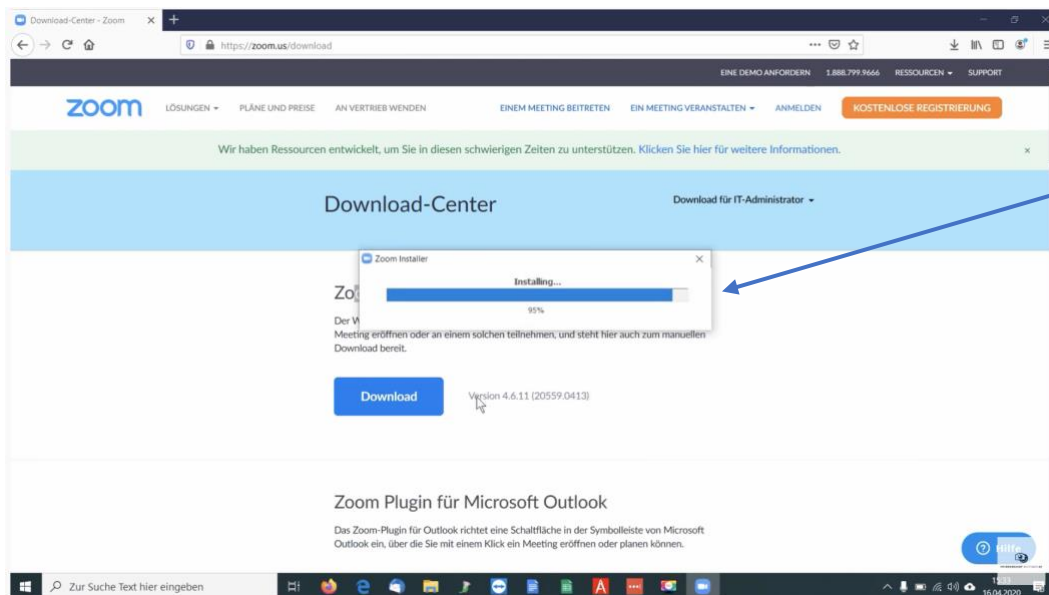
Download-Center - Zoom

https://zoom.us/download

EINE DEMO ANFORDERN 1.888.799.9666 RESSOURCEN ▾ SUPPORT

zoom LÖSUNGEN ▾ PLÄNE UND PREISE AN VERTRIEB WENDEN EINEM MEETING BEITRETEN EIN MEETING VERANSTALTEN ▾ ANMELDEN KOSTENLOSE REGISTRIERUNG

Wir haben Ressourcen entwickelt, um Sie in diesen schwierigen Zeiten zu unterstützen. Klicken Sie hier für weitere Informationen.

Download-Center

Download für IT-Administrator ▾

Zoom Installer

Installing...

95%

Zo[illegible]

Der W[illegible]
Meeting eröffnen oder an einem solchen teilnehmen, und steht hier auch zum manuellen Download bereit.

Download

Version 4.6.11 (20559.0413)

Zoom Plugin für Microsoft Outlook

Das Zoom-Plugin für Outlook richtet eine Schaltfläche in der Symbolleiste von Microsoft Outlook ein, über die Sie mit einem Klick ein Meeting eröffnen oder planen können.

Hilfe

Zur Suche Text hier eingeben

15:33
16.04.2020